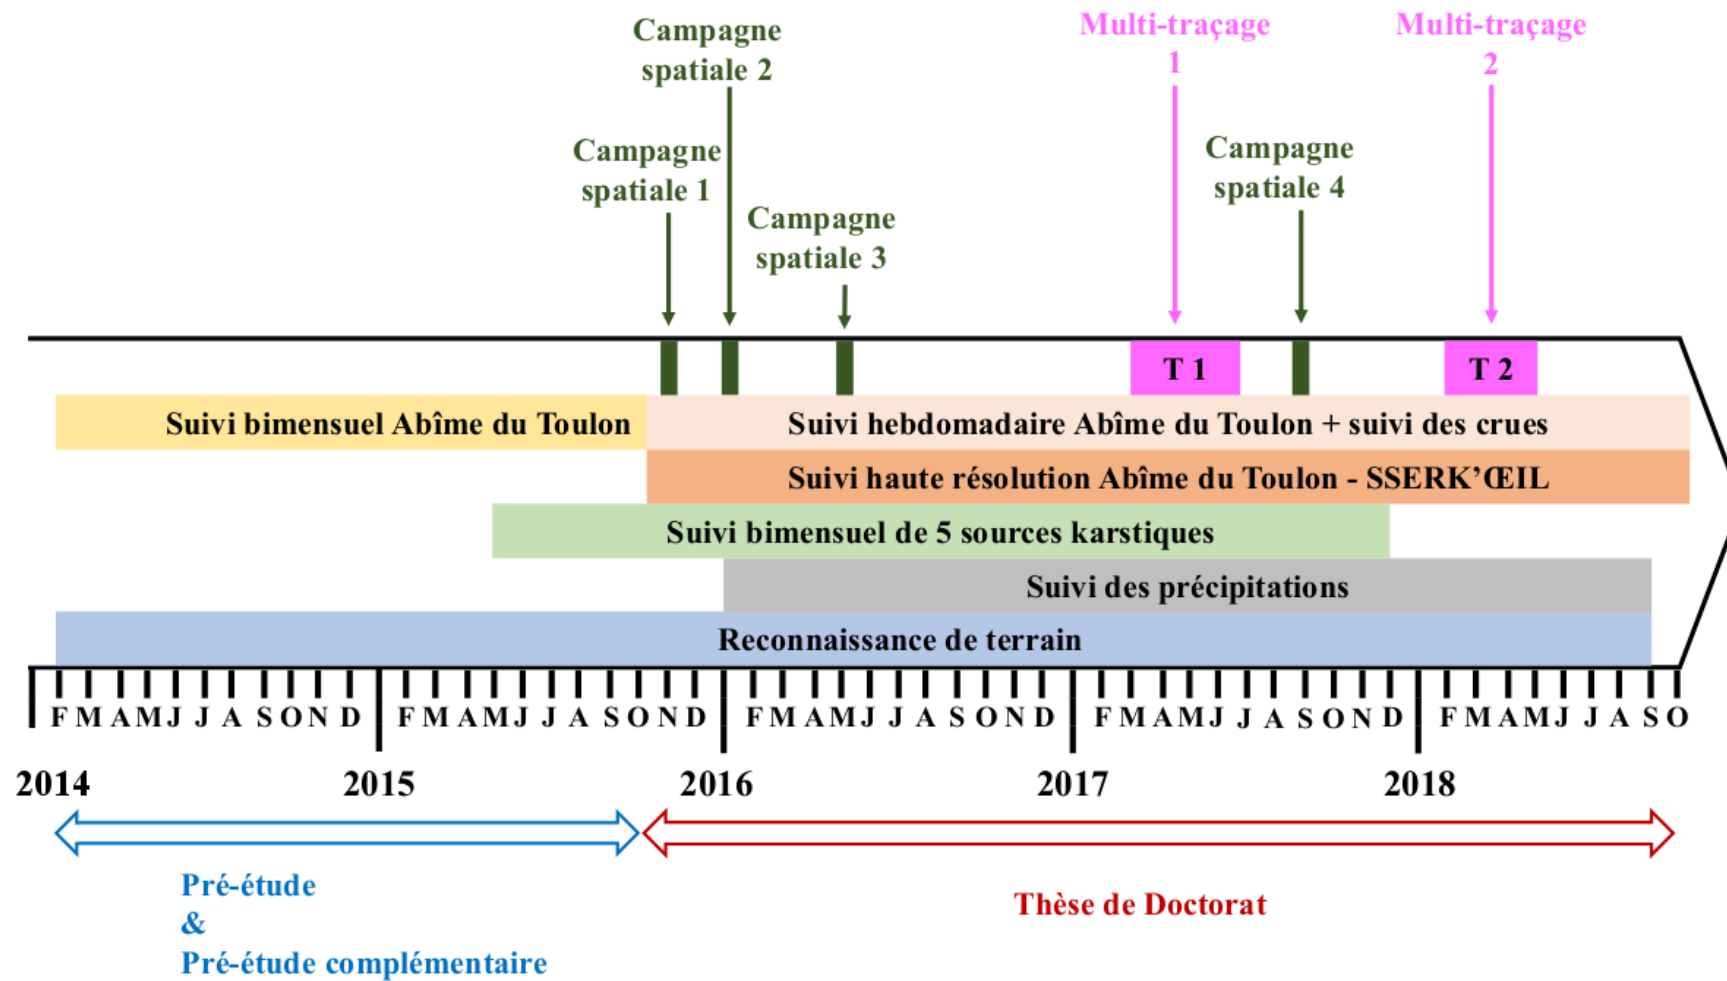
Campagne spatiale 2

Multi-traçage 1

Multi-traçage 2

Campagne spatiale 1

Campagne spatiale 3

Campagne spatiale 4

T 1

T 2

Suivi bimensuel Abîme du Toulon

Suivi hebdomadaire Abîme du Toulon + suivi des crues

Suivi haute résolution Abîme du Toulon - SSERK'ŒIL

Suivi bimensuel de 5 sources karstiques

Suivi des précipitations

Reconnaissance de terrain

F M A M J J A S O N D F M A M J J A S O N D F M A M J J A S O N D F M A M J J A S O N D F M A M J J A S O

2014 2015 2016 2017 2018

Pré-étude
&
Pré-étude complémentaire

Thèse de Doctorat